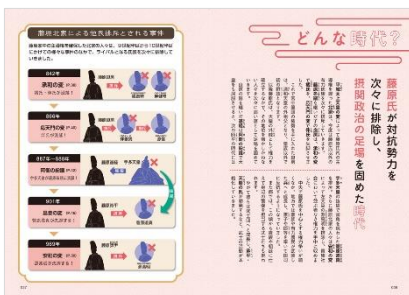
藤原北家による他氏排斥とされる事件

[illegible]

842年
承和の変 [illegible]

866年
応天門の変 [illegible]

887〜888年
阿衡の紛議 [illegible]

901年
昌泰の変 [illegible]

969年
安和の変 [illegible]

どんな時代？

藤原氏が対抗勢力を次々に排除し、摂関政治の足場を固めた時代

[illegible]

137

138